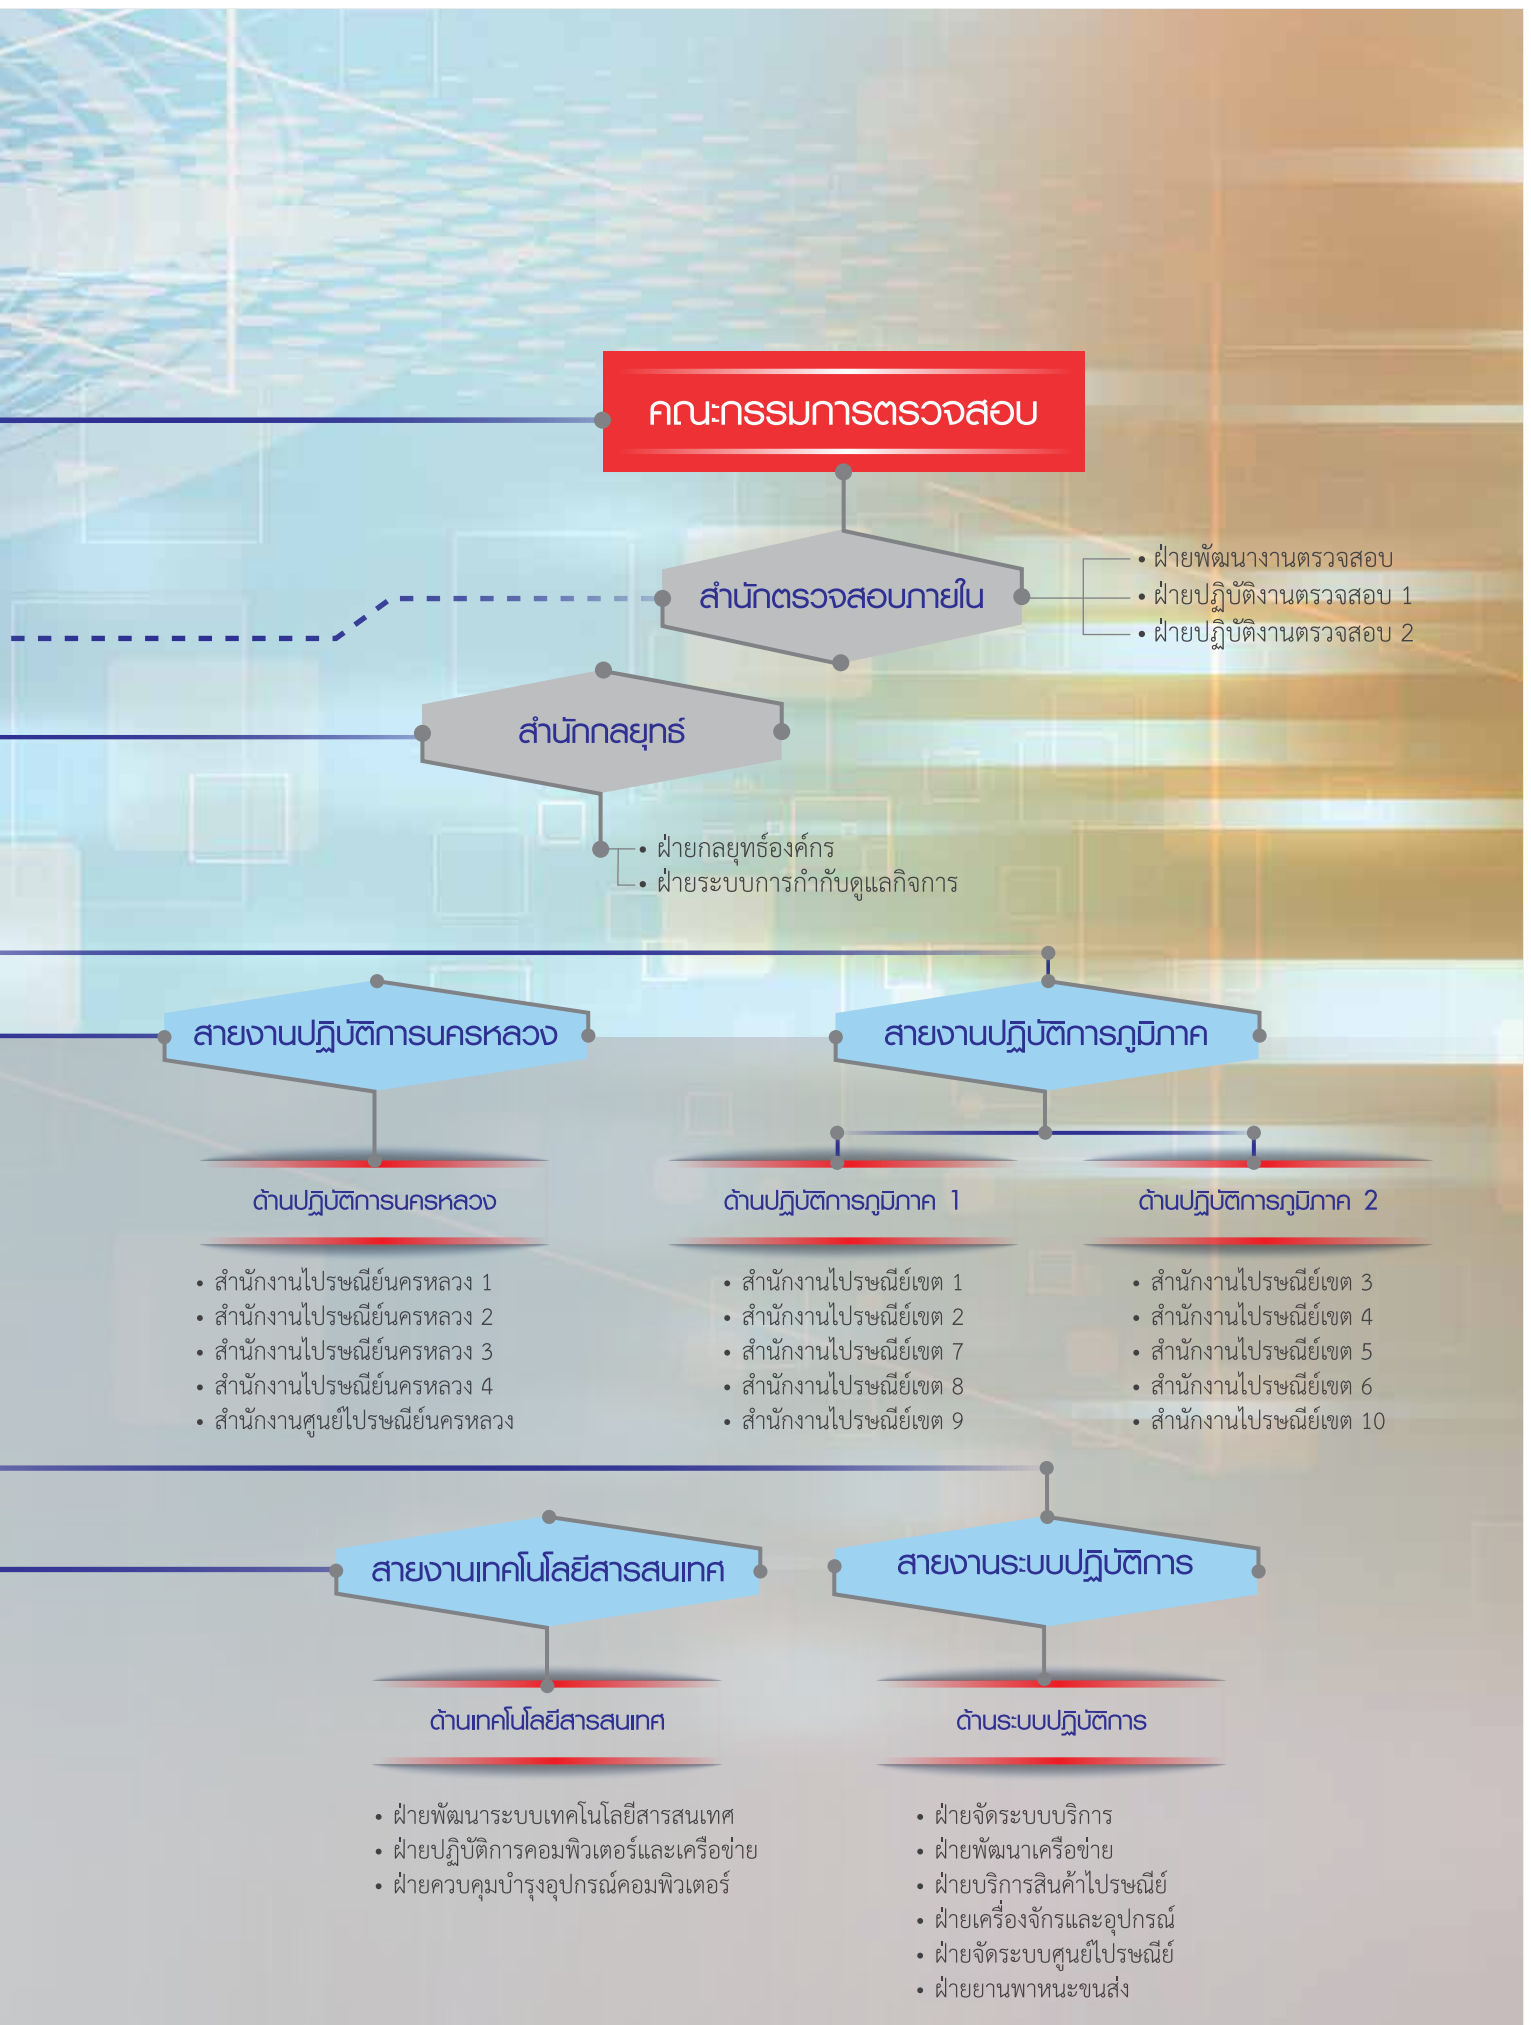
คณะกรรมการตรวจสอบ

สำนักตรวจสอบภายใน

• ฝ่ายพัฒนางานตรวจสอบ
• ฝ่ายปฏิบัติงานตรวจสอบ 1
• ฝ่ายปฏิบัติงานตรวจสอบ 2

สำนักกลยุทธ์

• ฝ่ายกลยุทธ์องค์กร
• ฝ่ายระบบการกำกับดูแลกิจการ

สายงานปฏิบัติการนครหลวง

สายงานปฏิบัติการภูมิภาค

ด้านปฏิบัติการนครหลวง

• สำนักงานไปรษณีย์นครหลวง 1
• สำนักงานไปรษณีย์นครหลวง 2
• สำนักงานไปรษณีย์นครหลวง 3
• สำนักงานไปรษณีย์นครหลวง 4
• สำนักงานศูนย์ไปรษณีย์นครหลวง

ด้านปฏิบัติการภูมิภาค 1

• สำนักงานไปรษณีย์เขต 1
• สำนักงานไปรษณีย์เขต 2
• สำนักงานไปรษณีย์เขต 7
• สำนักงานไปรษณีย์เขต 8
• สำนักงานไปรษณีย์เขต 9

ด้านปฏิบัติการภูมิภาค 2

• สำนักงานไปรษณีย์เขต 3
• สำนักงานไปรษณีย์เขต 4
• สำนักงานไปรษณีย์เขต 5
• สำนักงานไปรษณีย์เขต 6
• สำนักงานไปรษณีย์เขต 10

สายงานเทคโนโลยีสารสนเทศ

สายงานระบบปฏิบัติการ

ด้านเทคโนโลยีสารสนเทศ

• ฝ่ายพัฒนาระบบเทคโนโลยีสารสนเทศ
• ฝ่ายปฏิบัติการคอมพิวเตอร์และเครือข่าย
• ฝ่ายควบคุมบำรุงอุปกรณ์คอมพิวเตอร์

ด้านระบบปฏิบัติการ

• ฝ่ายจัดระบบบริการ
• ฝ่ายพัฒนาเครือข่าย
• ฝ่ายบริการสินค้าไปรษณีย์
• ฝ่ายเครื่องจักรและอุปกรณ์
• ฝ่ายจัดระบบศูนย์ไปรษณีย์
• ฝ่ายยานพาหนะขนส่ง